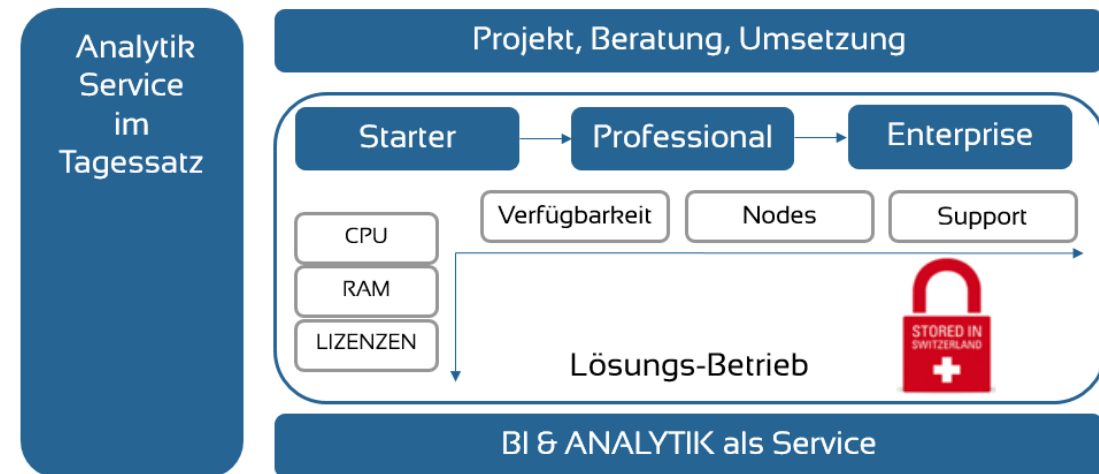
Analytik Service im Tagessatz

Projekt, Beratung, Umsetzung

Starter

Professional

Enterprise

CPU

RAM

LIZENZEN

Verfügbarkeit

Nodes

Support

STORED IN SWITZERLAND

Lösungs-Betrieb

BI & ANALYTIK als Service